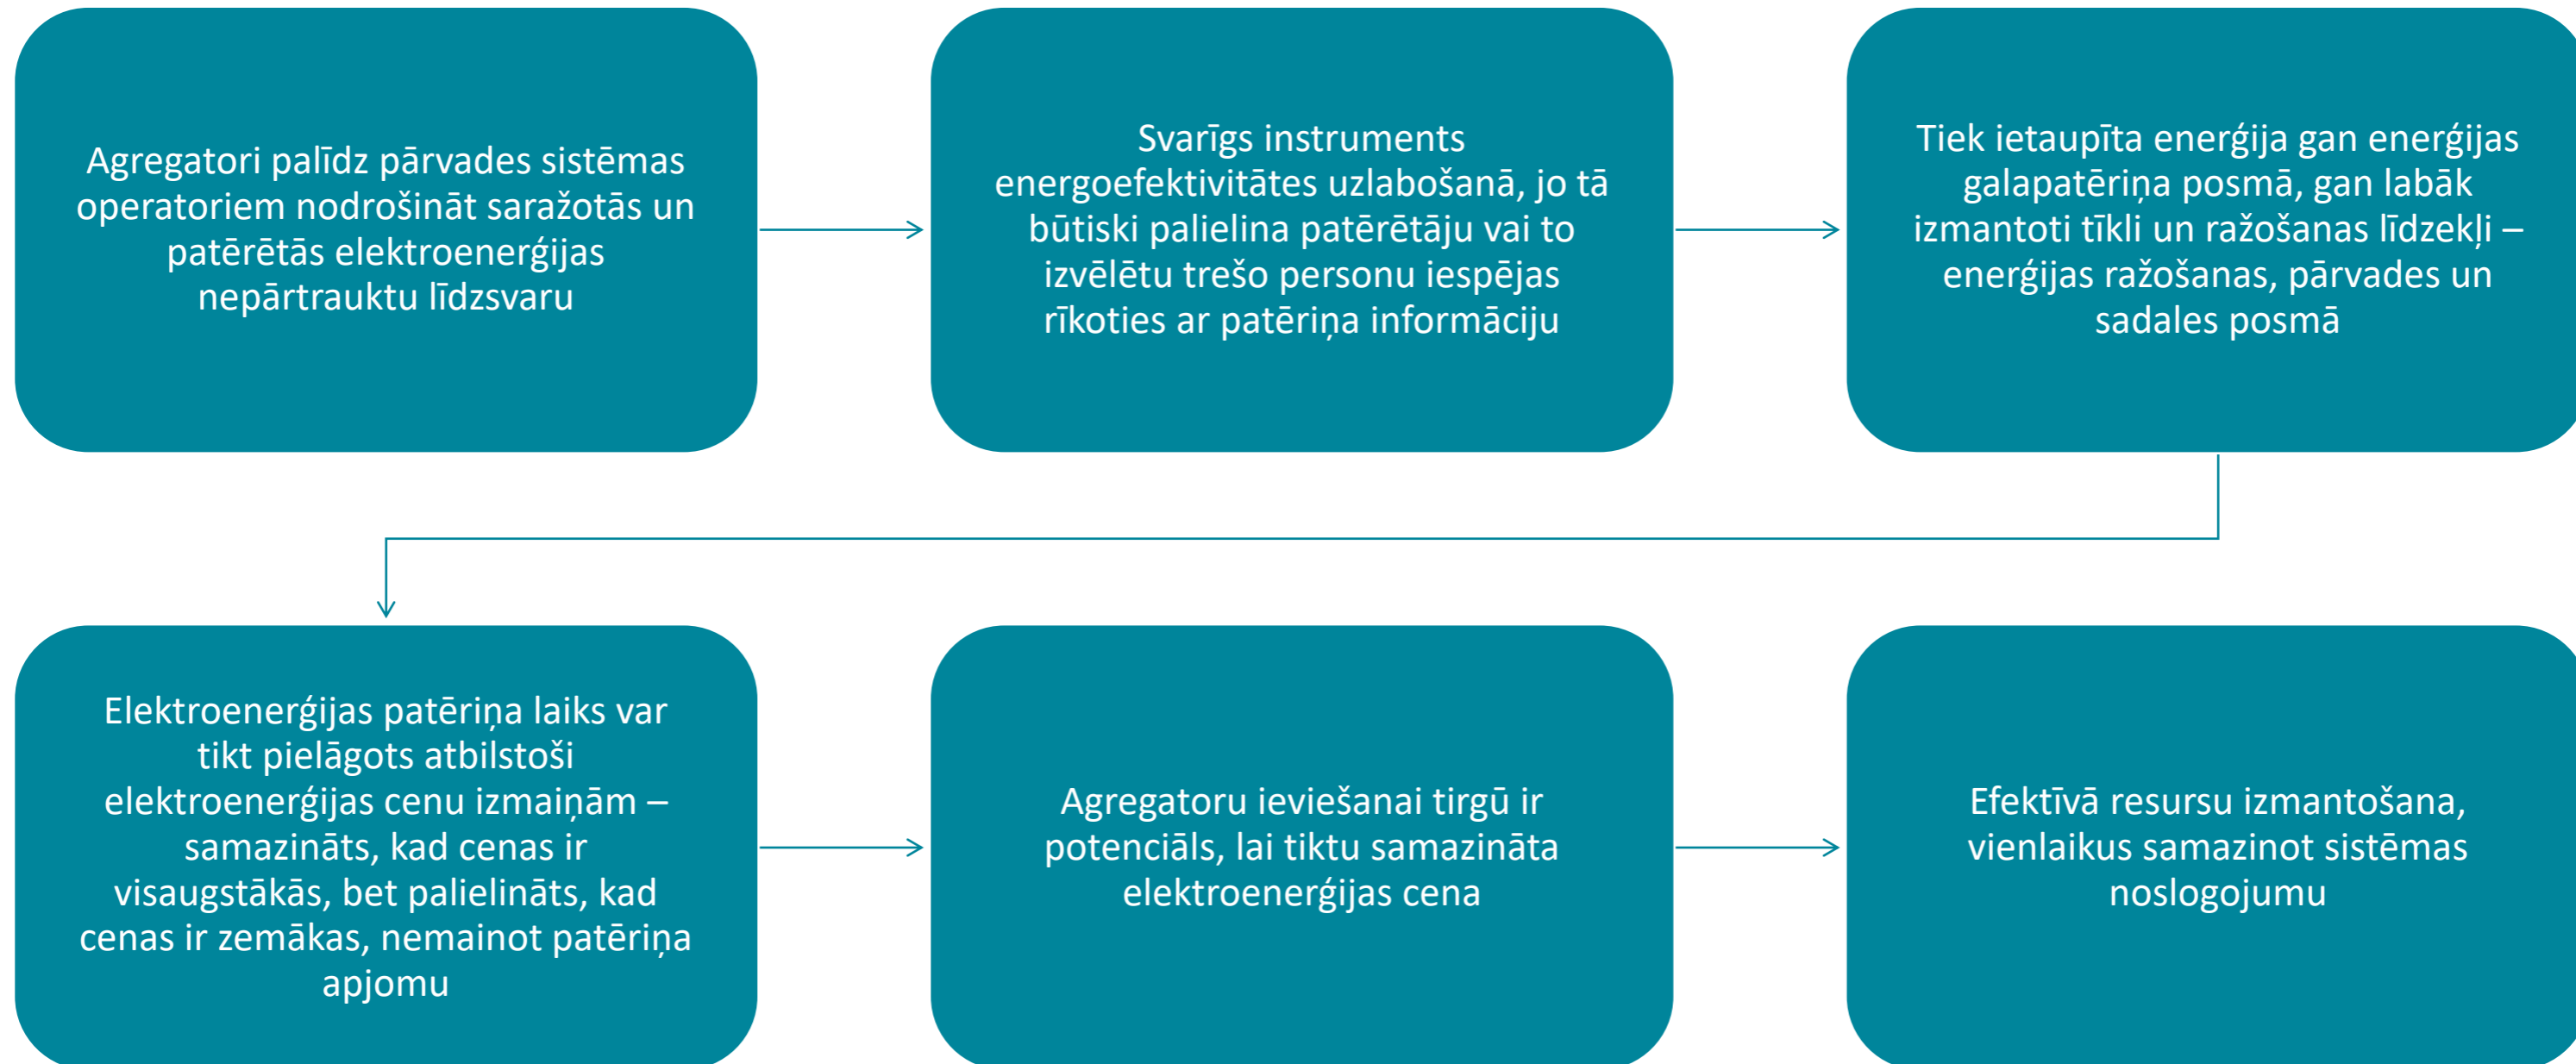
Agregatori palīdz pārvades sistēmas operatoriem nodrošināt saražotās un patērētās elektroenerģijas nepārtrauktu līdzsvaru

Svarīgs instruments energoefektivitātes uzlabošanā, jo tā būtiski palielina patērētāju vai to izvēlētu trešo personu iespējas rīkoties ar patēriņa informāciju

Tiek ietaupīta enerģija gan enerģijas galapatēriņa posmā, gan labāk izmantoti tīkli un ražošanas līdzekļi – enerģijas ražošanas, pārvades un sadales posmā

Elektroenerģijas patēriņa laiks var tikt pielāgots atbilstoši elektroenerģijas cenu izmaiņām – samazināts, kad cenas ir visaugstākās, bet palielināts, kad cenas ir zemākas, nemainot patēriņa apjomu

Agregatoru ieviešanai tirgū ir potenciāls, lai tiktu samazināta elektroenerģijas cena

Efektīvā resursu izmantošana, vienlaikus samazinot sistēmas noslogojumu